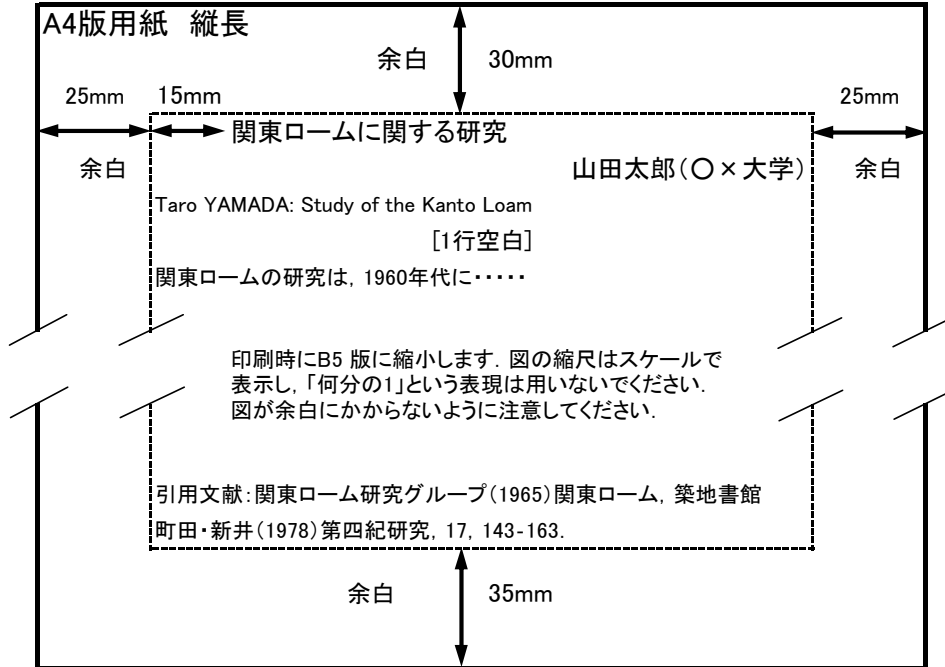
A4版用紙　縦長

余白　30mm

25mm　15mm　25mm

関東ロームに関する研究

余白　山田太郎（○×大学）　余白

Taro YAMADA: Study of the Kanto Loam

[1行空白]

関東ロームの研究は，1960年代に・・・・・

印刷時にB5 版に縮小します. 図の縮尺はスケールで表示し，「何分の1」という表現は用いないでください. 図が余白にかからないように注意してください.

引用文献：関東ローム研究グループ（1965）関東ローム，築地書館
町田・新井（1978）第四紀研究，17，143-163.

余白　35mm